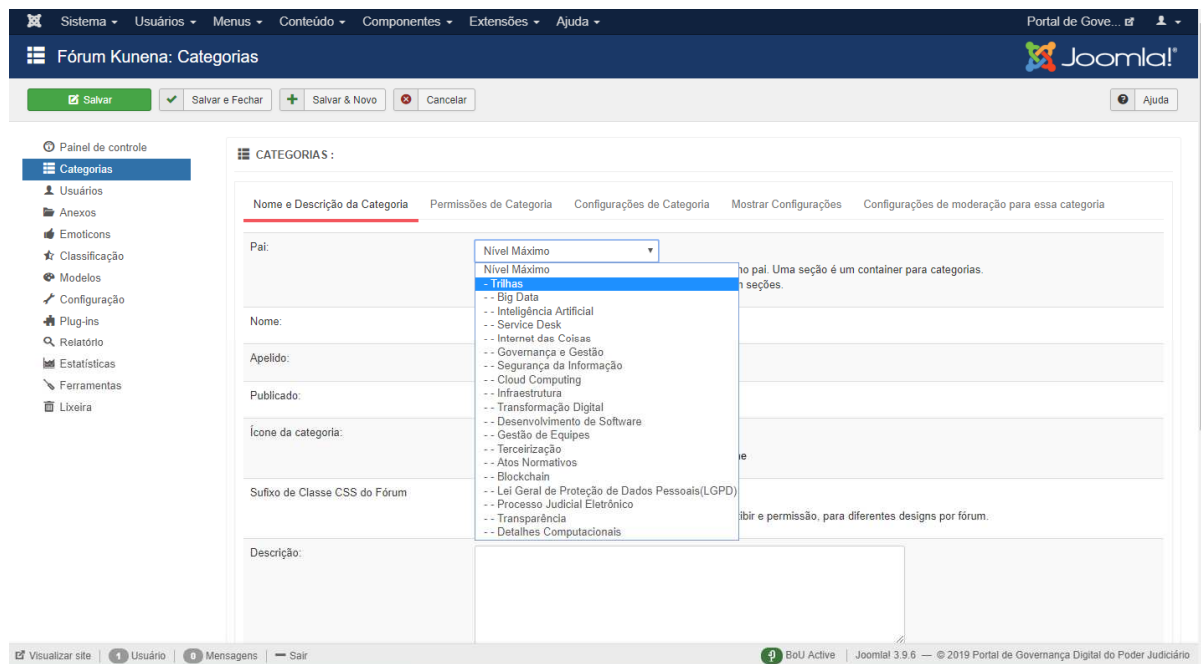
Sistema ▾ Usuários ▾ Menus ▾ Conteúdo ▾ Componentes ▾ Extensões ▾ Ajuda ▾
Portal de Gove...

Fórum Kunena: Categorias
Joomla!

Salvar
Salvar e Fechar
Salvar & Novo
Cancelar
Ajuda

Painel de controle
Categorias
Usuários
Anexos
Emoticons
Classificação
Modelos
Configuração
Plug-ins
Relatório
Estatísticas
Ferramentas
Lixeira

CATEGORIAS :

Nome e Descrição da Categoria
Permissões de Categoria
Configurações de Categoria
Mostrar Configurações
Configurações de moderação para essa categoria

Pai:
Nível Máximo
Nível Máximo
- Trilhas
- - Big Data
- - Inteligência Artificial
- - Service Desk
- - Internet das Coisas
- - Governança e Gestão
- - Segurança da Informação
- - Cloud Computing
- - Infraestrutura
- - Transformação Digital
- - Desenvolvimento de Software
- - Gestão de Equipes
- - Terceirização
- - Atos Normativos
- - Blockchain
- - Lei Geral de Proteção de Dados Pessoais(LGPD)
- - Processo Judicial Eletrônico
- - Transparência
- - Detalhes Computacionais
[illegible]no pai. Uma seção é um container para categorias.
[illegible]n seções.

Nome:

Apelido:

Publicado:

Ícone da categoria:
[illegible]ne

Sufixo de Classe CSS do Fórum
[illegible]ibir e permissão, para diferentes designs por fórum.

Descrição:

Visualizar site | 1 Usuário | 0 Mensagens | — Sair
BoU Active | Joomla! 3.9.6 — © 2019 Portal de Governança Digital do Poder Judiciário